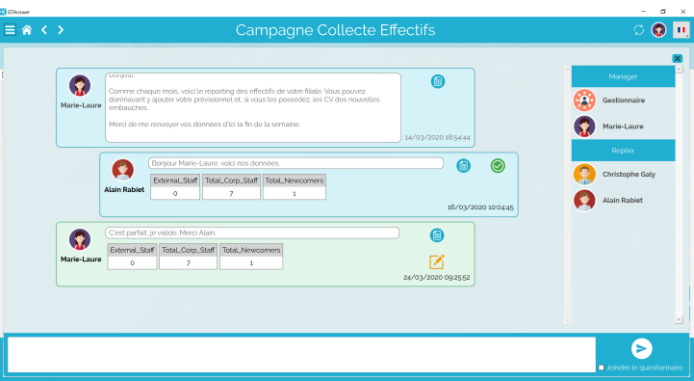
GTAnswer

Campagne Collecte Effectifs

Marie-Laure

Bonjour.

Comme chaque mois, voici le reporting des effectifs de votre filiale. Vous pouvez dorénavant y ajouter votre prévisionnel et, si vous les possédez, les CV des nouvelles embauches.

Merci de me renvoyer vos données d'ici la fin de la semaine.

14/03/2020 18:54:44

Alain Rabiet

Bonjour Marie-Laure, voici nos données.

| External_Staff | Total_Corp_Staff | Total_Newcomers |
|---|---|---|
| 0 | 7 | 1 |

18/03/2020 10:04:45

Marie-Laure

C'est parfait, je valide. Merci Alain.

| External_Staff | Total_Corp_Staff | Total_Newcomers |
|---|---|---|
| 0 | 7 | 1 |

24/03/2020 09:25:52

Manager

Gestionnaire

Marie-Laure

Replier

Christophe Galy

Alain Rabiet

Joindre le questionnaire